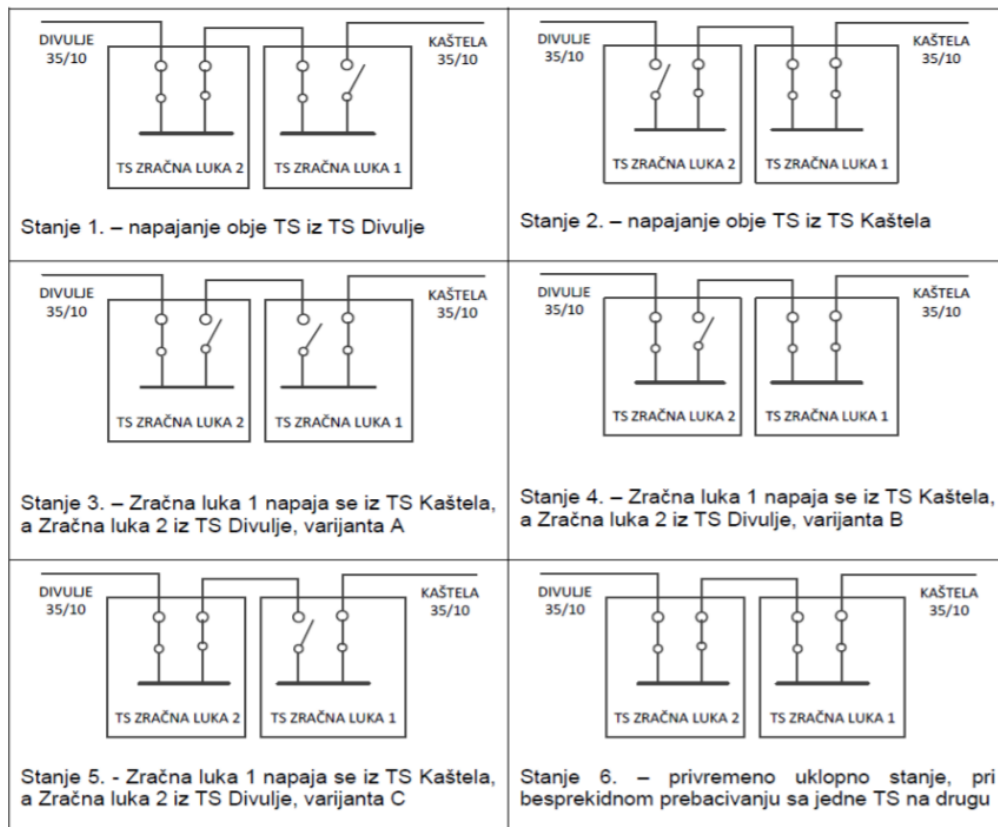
| | |
|---|---|
| DIVULJE 35/10 KAŠTELA 35/10 TS ZRAČNA LUKA 2 TS ZRAČNA LUKA 1 Stanje 1. – napajanje obje TS iz TS Divulje | DIVULJE 35/10 KAŠTELA 35/10 TS ZRAČNA LUKA 2 TS ZRAČNA LUKA 1 Stanje 2. – napajanje obje TS iz TS Kaštela |
| DIVULJE 35/10 KAŠTELA 35/10 TS ZRAČNA LUKA 2 TS ZRAČNA LUKA 1 Stanje 3. – Zračna luka 1 napaja se iz TS Kaštela, a Zračna luka 2 iz TS Divulje, varijanta A | DIVULJE 35/10 KAŠTELA 35/10 TS ZRAČNA LUKA 2 TS ZRAČNA LUKA 1 Stanje 4. – Zračna luka 1 napaja se iz TS Kaštela, a Zračna luka 2 iz TS Divulje, varijanta B |
| DIVULJE 35/10 KAŠTELA 35/10 TS ZRAČNA LUKA 2 TS ZRAČNA LUKA 1 Stanje 5. - Zračna luka 1 napaja se iz TS Kaštela, a Zračna luka 2 iz TS Divulje, varijanta C | DIVULJE 35/10 KAŠTELA 35/10 TS ZRAČNA LUKA 2 TS ZRAČNA LUKA 1 Stanje 6. – privremeno uklopno stanje, pri besprekidnom prebacivanju sa jedne TS na drugu |